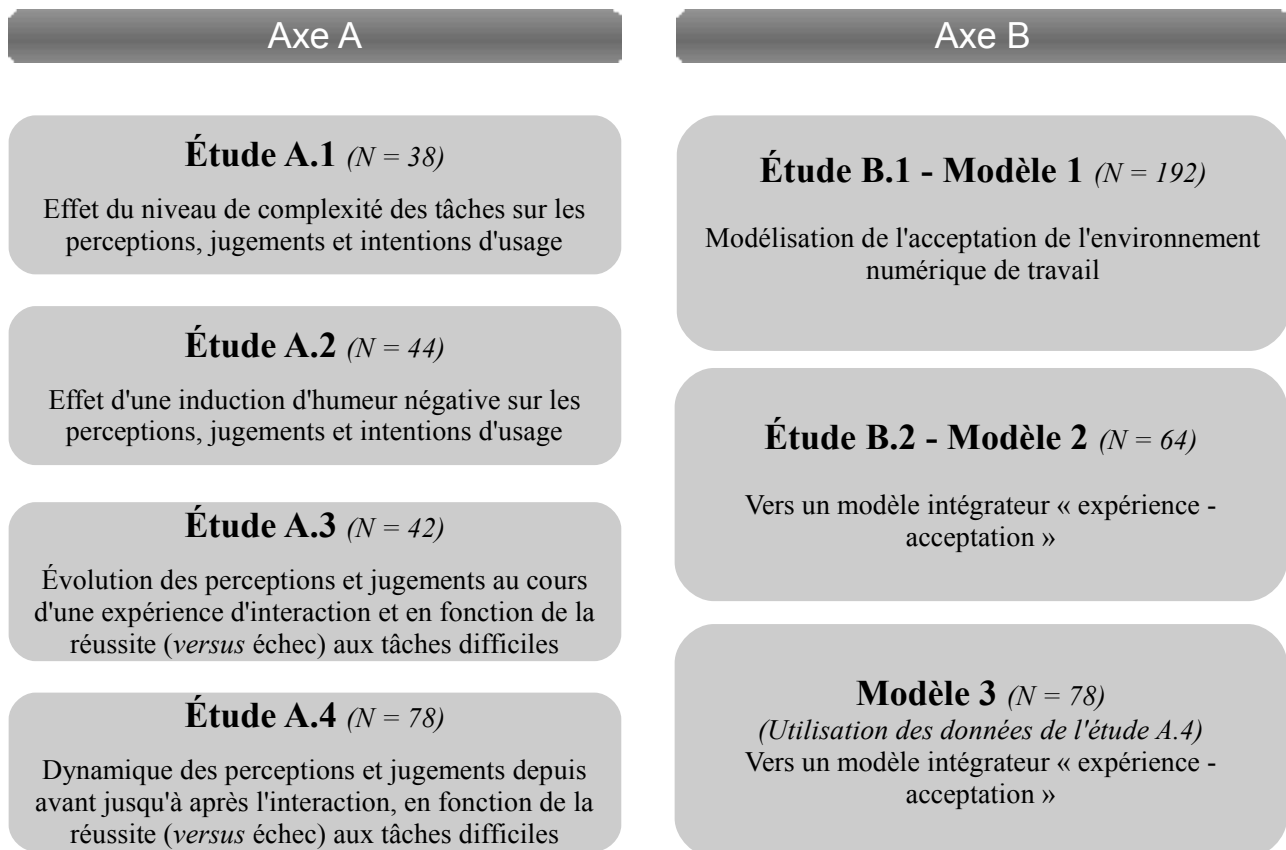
Axe A

Étude A.1 *(N = 38)*

Effet du niveau de complexité des tâches sur les perceptions, jugements et intentions d'usage

Étude A.2 *(N = 44)*

Effet d'une induction d'humeur négative sur les perceptions, jugements et intentions d'usage

Étude A.3 *(N = 42)*

Évolution des perceptions et jugements au cours d'une expérience d'interaction et en fonction de la réussite (*versus* échec) aux tâches difficiles

Étude A.4 *(N = 78)*

Dynamique des perceptions et jugements depuis avant jusqu'à après l'interaction, en fonction de la réussite (*versus* échec) aux tâches difficiles

Axe B

Étude B.1 - Modèle 1 *(N = 192)*

Modélisation de l'acceptation de l'environnement numérique de travail

Étude B.2 - Modèle 2 *(N = 64)*

Vers un modèle intégrateur « expérience - acceptation »

Modèle 3 *(N = 78)*
*(Utilisation des données de l'étude A.4)*
Vers un modèle intégrateur « expérience - acceptation »